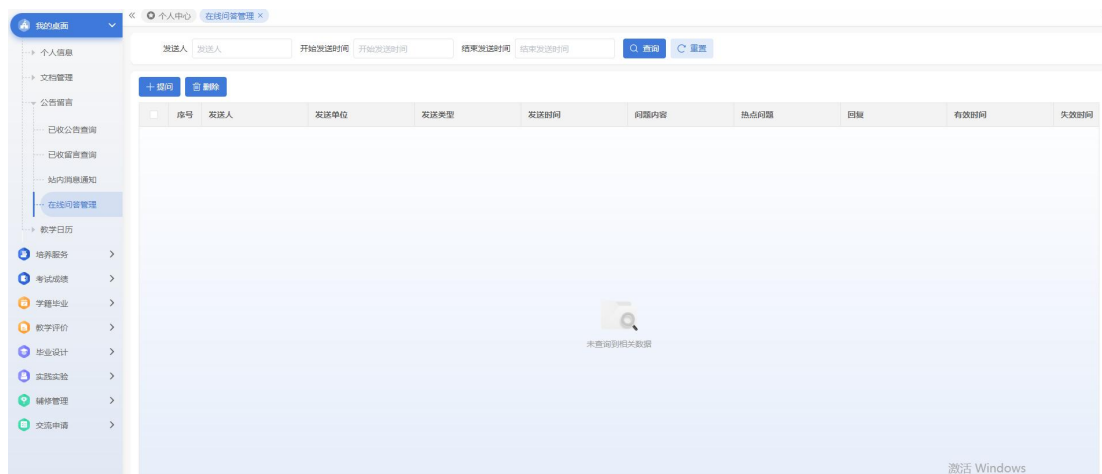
我的桌面
个人信息
文档管理
公告留言
已收公告查询
已收留言查询
站内消息通知
在线问答管理
教学日历
培养服务
考试成绩
学籍毕业
教学评价
毕业设计
实践实验
辅修管理
交流申请

« 个人中心 在线问答管理 ×

发送人 发送人 开始发送时间 开始发送时间 结束发送时间 结束发送时间 查询 重置

+ 提问 删除

| 序号 | 发送人 | 发送单位 | 发送类型 | 发送时间 | 问题内容 | 热点问题 | 回复 | 有效时间 | 失效时间 |
|---|---|---|---|---|---|---|---|---|---|

未查询到相关数据

激活 Windows